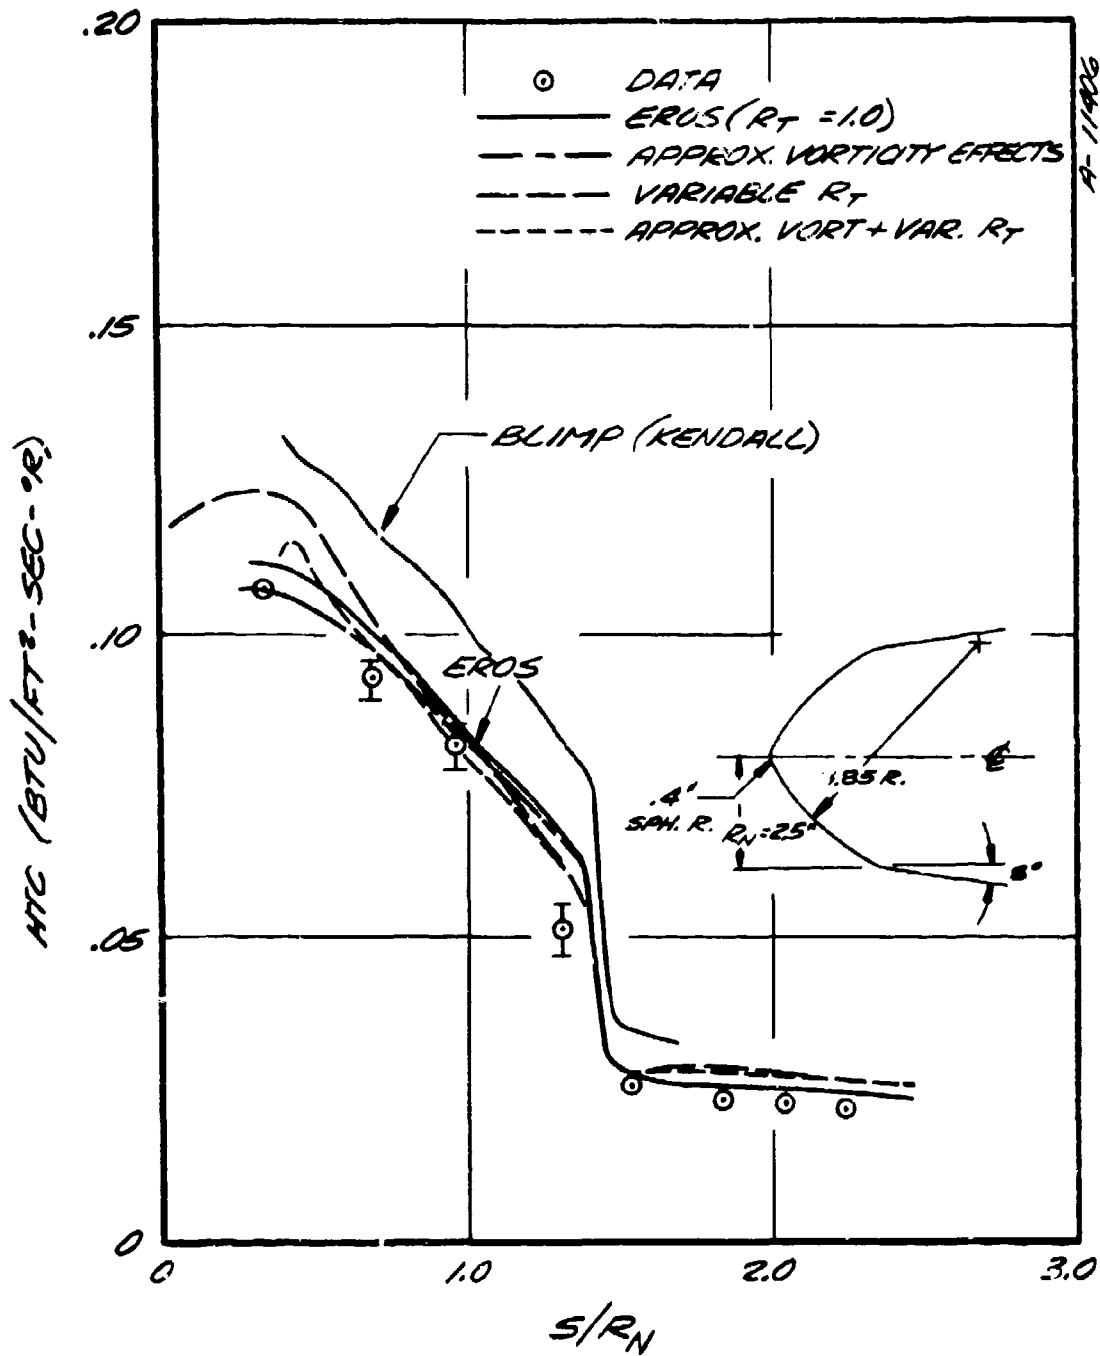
A-11906

DATA
EROS ($R_T$ =1.0)
APPROX. VORTICITY EFFECTS
VARIABLE $R_T$
APPROX. VORT + VAR. $R_T$

BLIMP (KENDALL)

EROS

.4"
SPH. R.
$R_N$=.25"
1.85 R.
8°

.20
.15
.10
.05
0

HTC (BTU/FT²-SEC-°R)

0
1.0
2.0
3.0

$S/R_N$